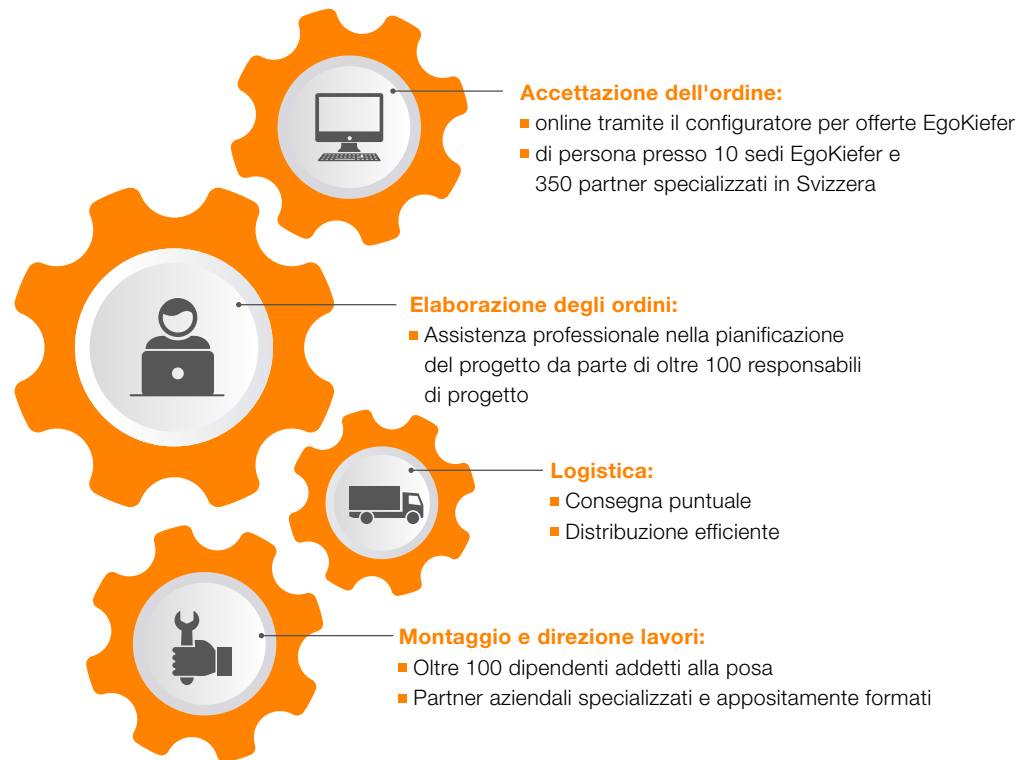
Accettazione dell'ordine:
- online tramite il configuratore per offerte EgoKiefer
- di persona presso 10 sedi EgoKiefer e 350 partner specializzati in Svizzera

Elaborazione degli ordini:
- Assistenza professionale nella pianificazione del progetto da parte di oltre 100 responsabili di progetto

Logistica:
- Consegna puntuale
- Distribuzione efficiente

Montaggio e direzione lavori:
- Oltre 100 dipendenti addetti alla posa
- Partner aziendali specializzati e appositamente formati